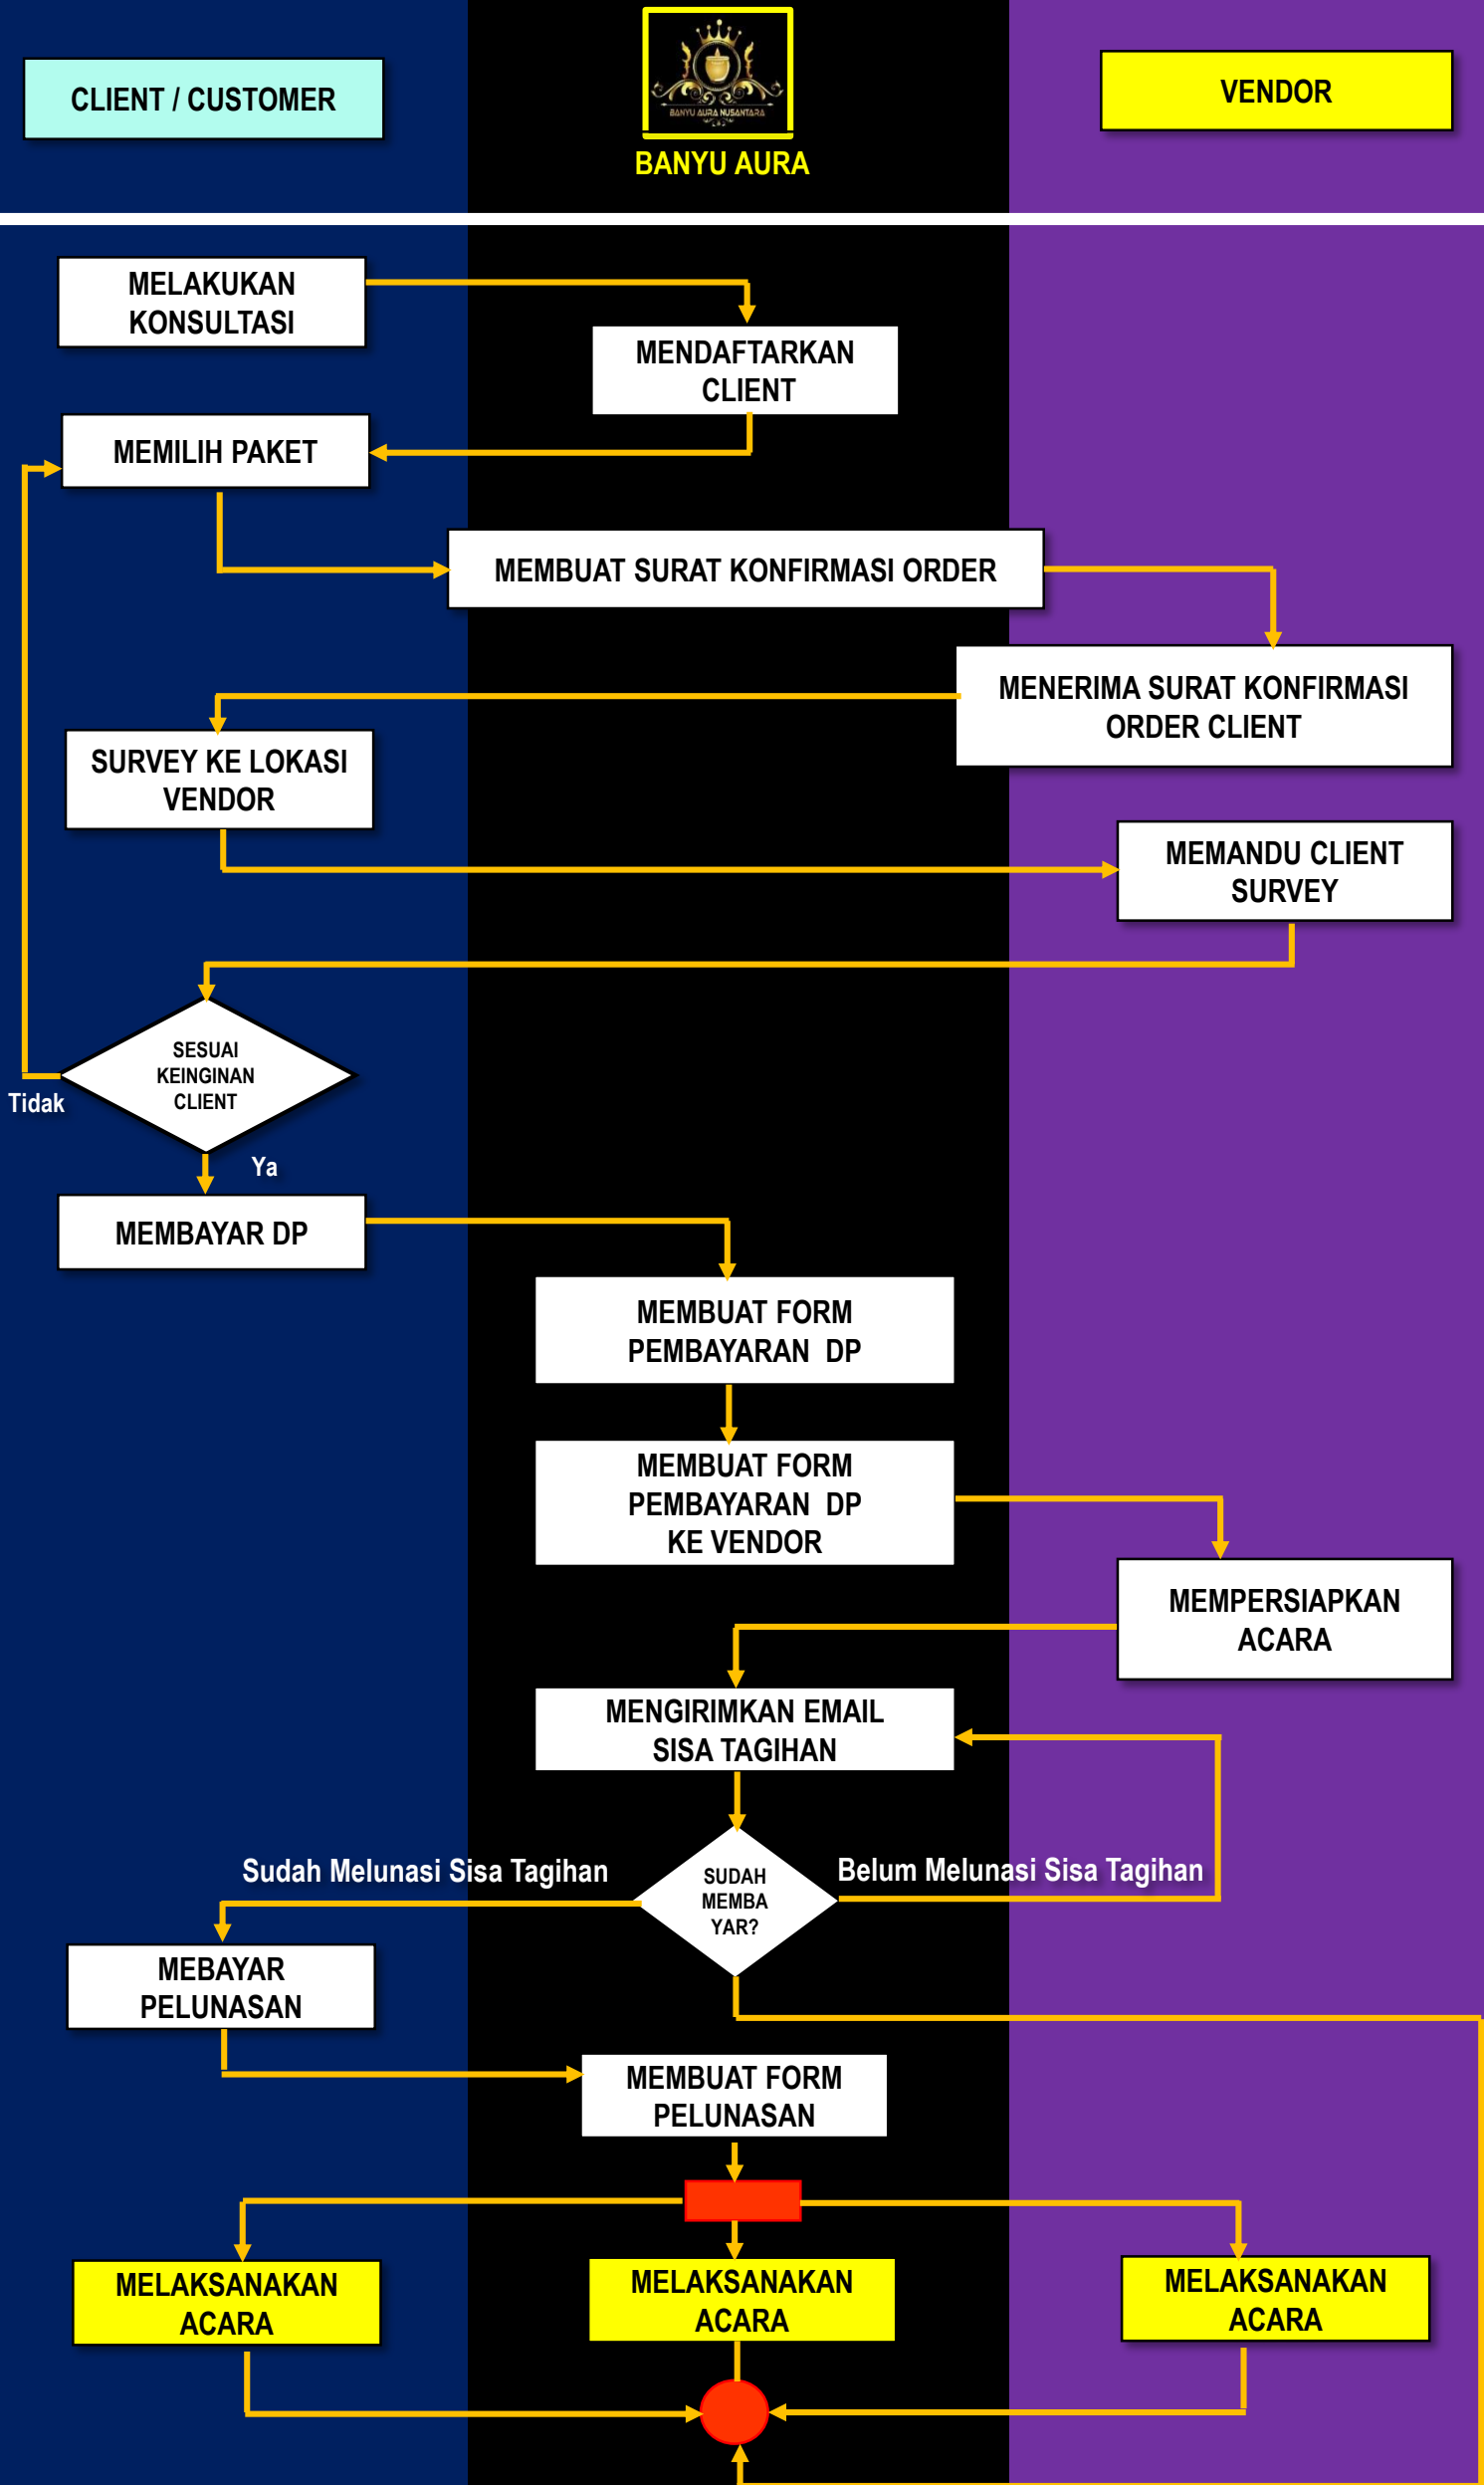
CLIENT / CUSTOMER

BANYU AURA NUSANTARA

BANYU AURA

VENDOR

MELAKUKAN KONSULTASI

MENDAFTARKAN CLIENT

MEMILIH PAKET

MEMBUAT SURAT KONFIRMASI ORDER

MENERIMA SURAT KONFIRMASI ORDER CLIENT

SURVEY KE LOKASI VENDOR

MEMANDU CLIENT SURVEY

SESUAI KEINGINAN CLIENT

Tidak

Ya

MEMBAYAR DP

MEMBUAT FORM PEMBAYARAN DP

MEMBUAT FORM PEMBAYARAN DP KE VENDOR

MEMPERSIAPKAN ACARA

MENGIRIMKAN EMAIL SISA TAGIHAN

Sudah Melunasi Sisa Tagihan

SUDAH MEMBA YAR?

Belum Melunasi Sisa Tagihan

MEBAYAR PELUNASAN

MEMBUAT FORM PELUNASAN

MELAKSANAKAN ACARA

MELAKSANAKAN ACARA

MELAKSANAKAN ACARA